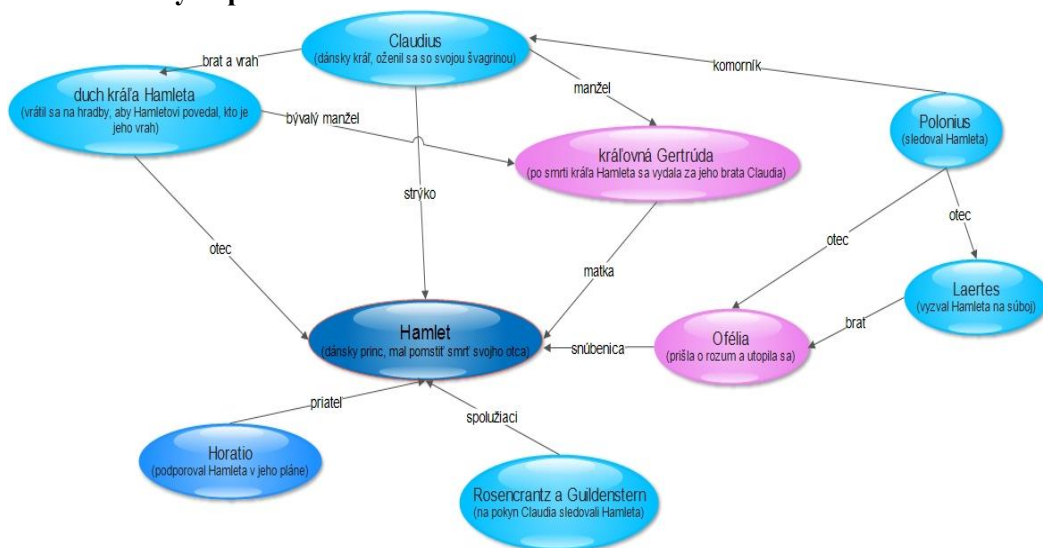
Claudius
(dánsky kráľ, oženil sa so svojou švagrinou)

brat a vrah

duch kráľa Hamleta
(vrátil sa na hradby, aby Hamletovi povedal, kto je jeho vrah)

komorník

manžel

bývalý manžel

Polonius
(sledoval Hamleta)

kráľovná Gertrúda
(po smrti kráľa Hamleta sa vydala za jeho brata Claudia)

strýko

otec

otec

otec

matka

Laertes
(vyzval Hamleta na súboj)

brat

Hamlet
(dánsky princ, mal pomstiť smrť svojho otca)

snúbenica

Ofélia
(prišla o rozum a utopila sa)

priateľ

spolužiaci

Horatio
(podporoval Hamleta v jeho pláne)

Rosencrantz a Guildenstern
(na pokyn Claudia sledovali Hamleta)